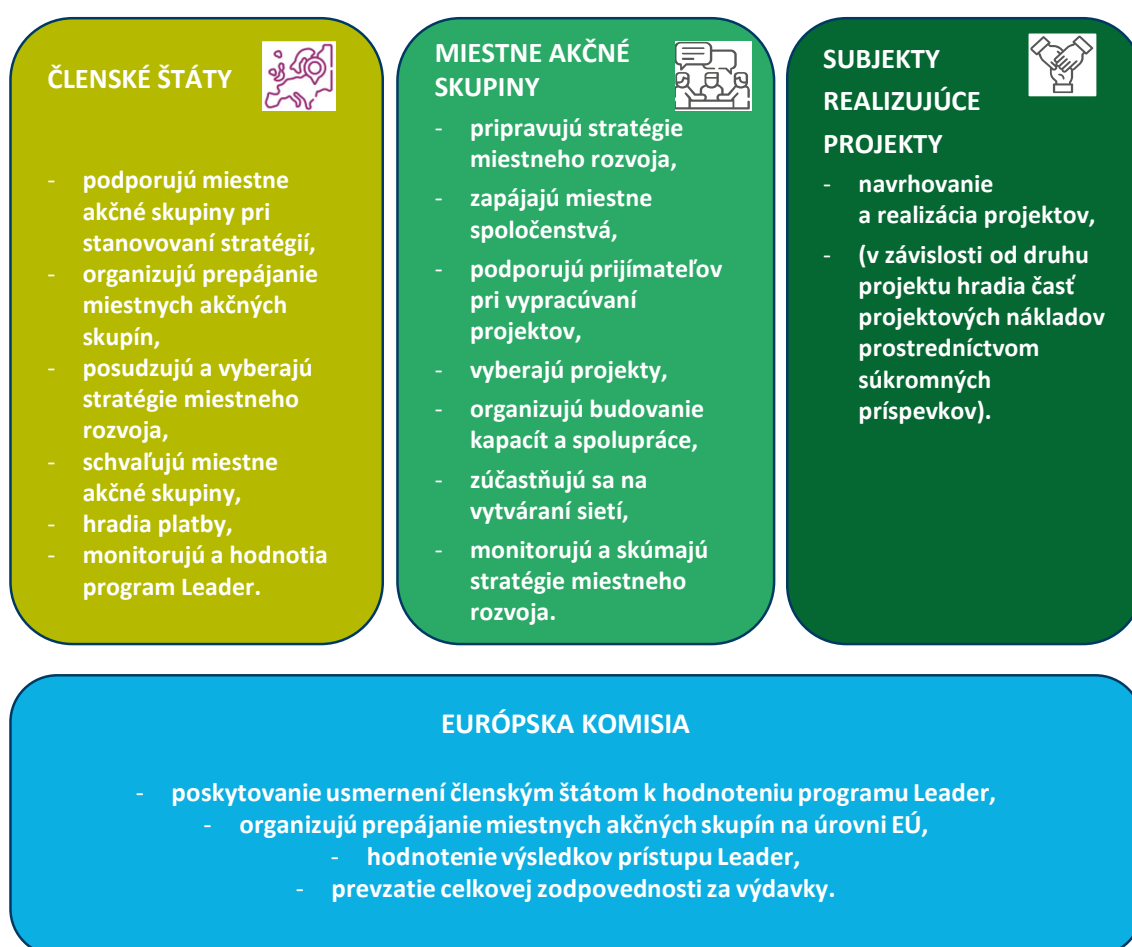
ČLENSKÉ ŠTÁTY

- podporujú miestne akčné skupiny pri stanovovaní stratégií,
- organizujú prepájanie miestnych akčných skupín,
- posudzujú a vyberajú stratégie miestneho rozvoja,
- schvaľujú miestne akčné skupiny,
- hradia platby,
- monitorujú a hodnotia program Leader.

MIESTNE AKČNÉ SKUPINY

- pripravujú stratégie miestneho rozvoja,
- zapájajú miestne spoločenstvá,
- podporujú prijímateľov pri vypracúvaní projektov,
- vyberajú projekty,
- organizujú budovanie kapacít a spolupráce,
- zúčastňujú sa na vytváraní sietí,
- monitorujú a skúmajú stratégie miestneho rozvoja.

SUBJEKTY REALIZUJÚCE PROJEKTY

- navrhovanie a realizácia projektov,
- (v závislosti od druhu projektu hradia časť projektových nákladov prostredníctvom súkromných príspevkov).

EURÓPSKA KOMISIA

- poskytovanie usmernení členským štátom k hodnoteniu programu Leader,
- organizujú prepájanie miestnych akčných skupín na úrovni EÚ,
- hodnotenie výsledkov prístupu Leader,
- prevzatie celkovej zodpovednosti za výdavky.